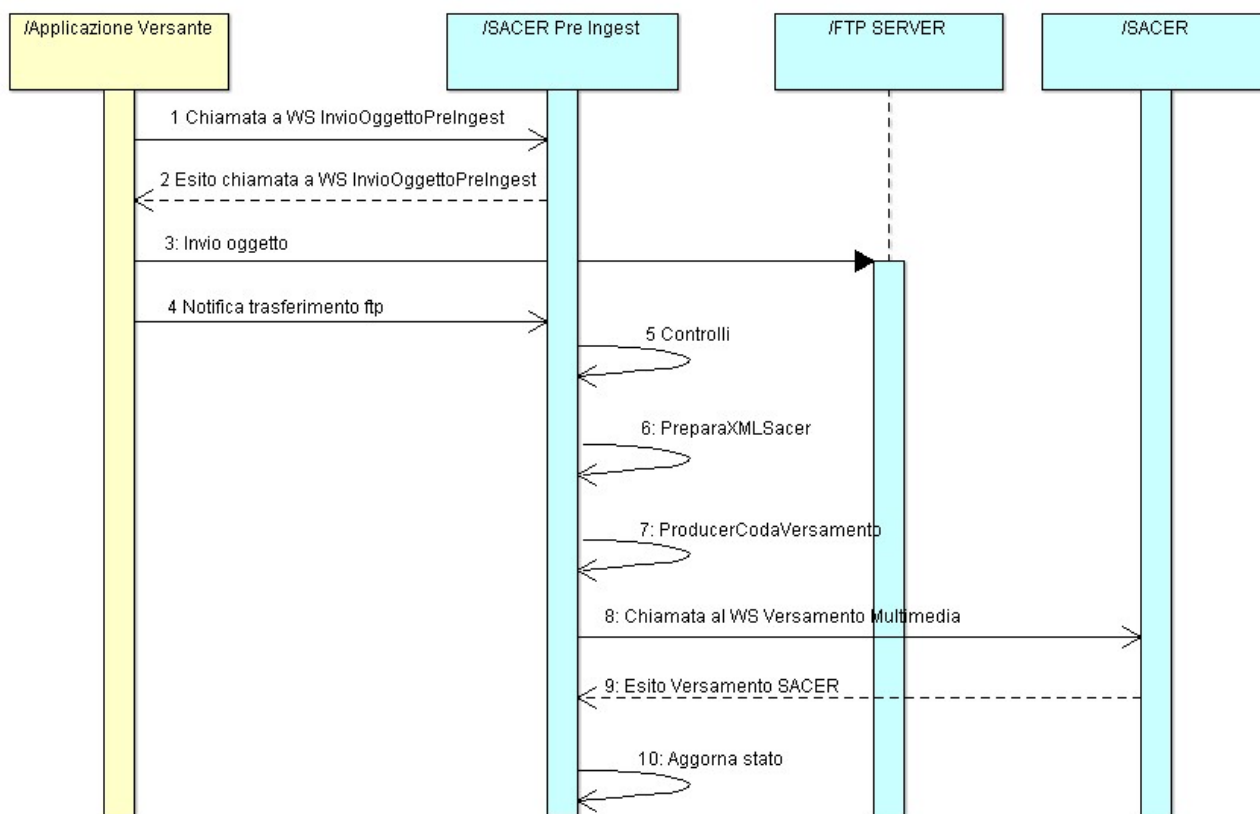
/Applicazione Versante

/SACER Pre Ingest

/FTP SERVER

/SACER

1 Chiamata a WS InvioOggettoPreIngest

2 Esito chiamata a WS InvioOggettoPreIngest

3: Invio oggetto

4 Notifica trasferimento ftp

5 Controlli

6: PreparaXMLSacer

7: ProducerCodaVersamento

8: Chiamata al WS Versamento Multimedia

9: Esito Versamento SACER

10: Aggorna stato